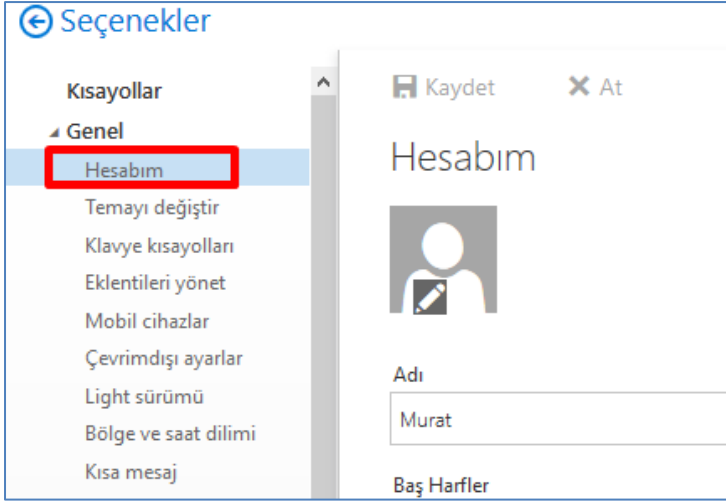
Seçenekler

Kısayollar
Genel
Hesabım
Temayı değiştir
Klavye kısayolları
Eklentileri yönet
Mobil cihazlar
Çevrimdışı ayarlar
Light sürümü
Bölge ve saat dilimi
Kısa mesaj

Kaydet
At

Hesabım

Adı
Murat

Baş Harfler